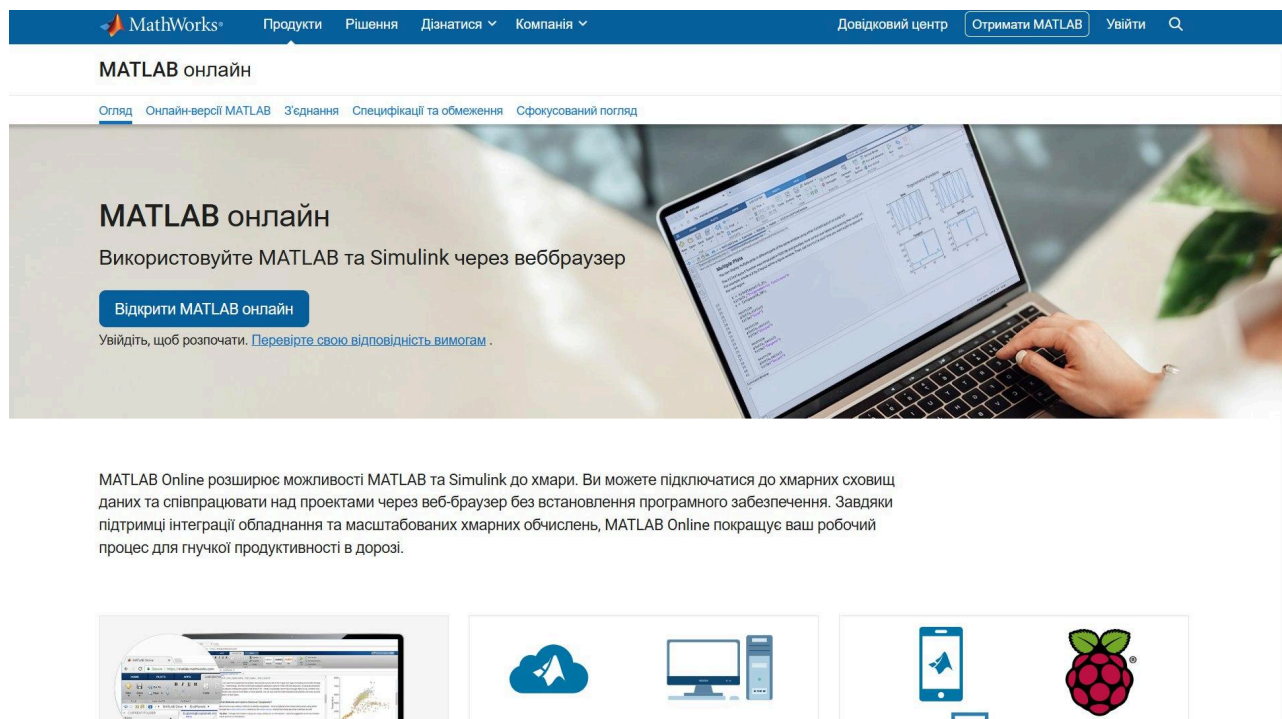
MathWorks® Продукти Рішення Дізнатися Компанія Довідковий центр Отримати MATLAB Увійти

MATLAB онлайн

Огляд Онлайн-версії MATLAB З'єднання Специфікації та обмеження Сфокусований погляд

MATLAB онлайн

Використовуйте MATLAB та Simulink через веббраузер

Відкрити MATLAB онлайн

Увійдіть, щоб розпочати. Перевірте свою відповідність вимогам .

MATLAB Online розширює можливості MATLAB та Simulink до хмари. Ви можете підключатися до хмарних сховищ даних та співпрацювати над проектами через веб-браузер без встановлення програмного забезпечення. Завдяки підтримці інтеграції обладнання та масштабованих хмарних обчислень, MATLAB Online покращує ваш робочий процес для гнучкої продуктивності в дорозі.